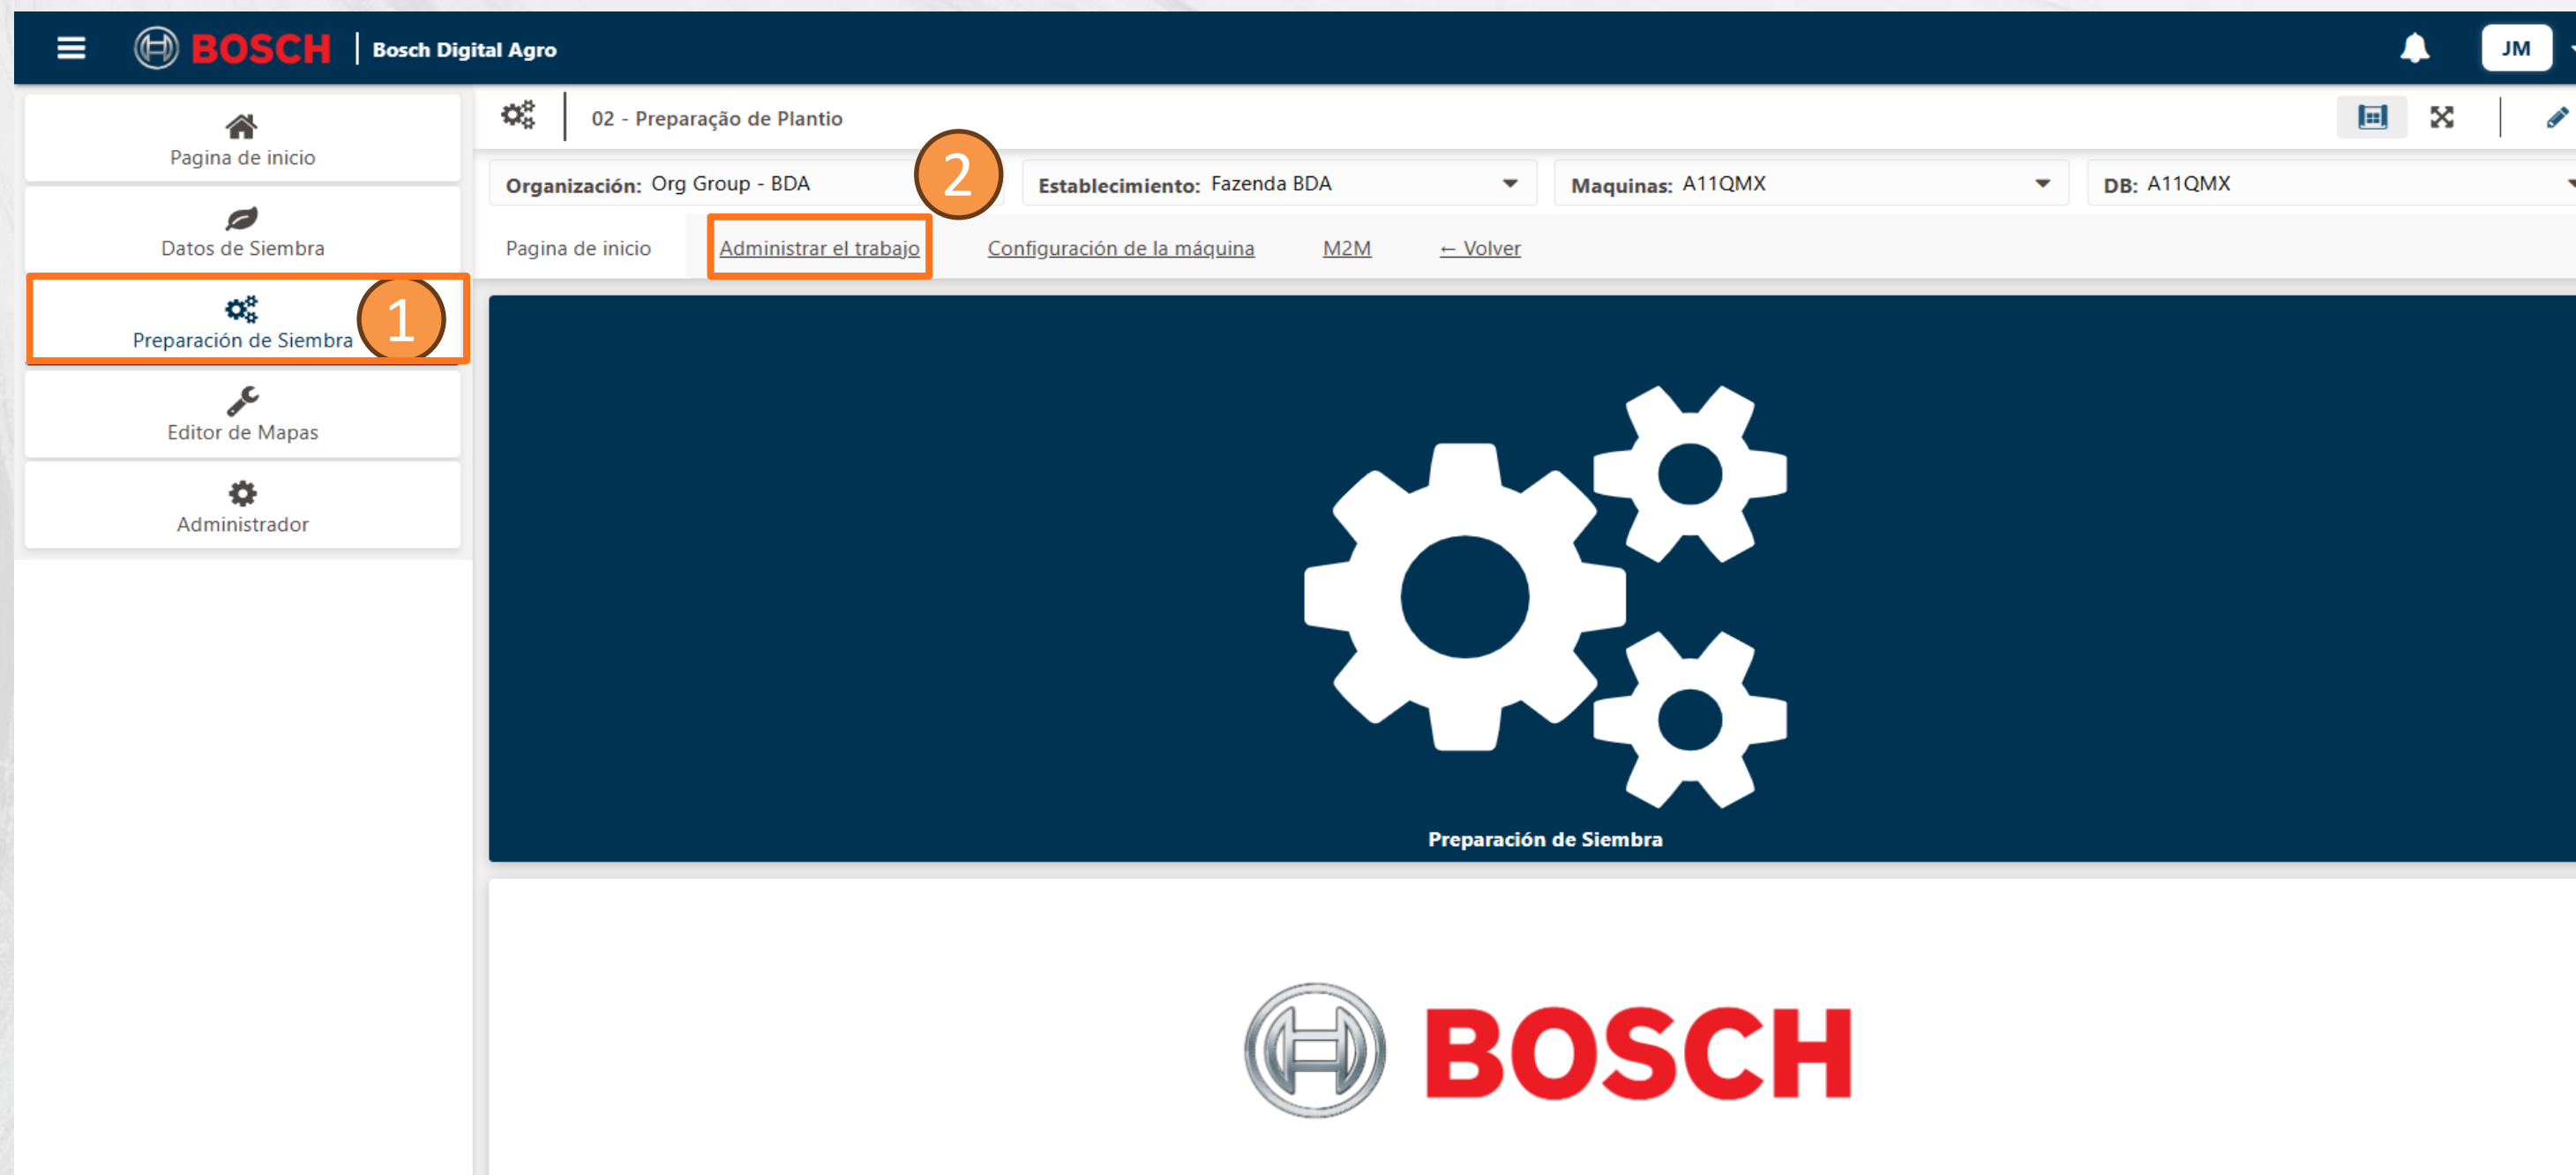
BOSCH | Bosch Digital Agro

JM

Pagina de inicio

Datos de Siembra

Preparación de Siembra

1

Editor de Mapas

Administrador

02 - Preparação de Plantio

Organización: Org Group - BDA

2

Establecimiento: Fazenda BDA

Maquinas: A11QMX

DB: A11QMX

Pagina de inicio

Administrar el trabajo

Configuración de la máquina

M2M

← Volver

Preparación de Siembra

BOSCH